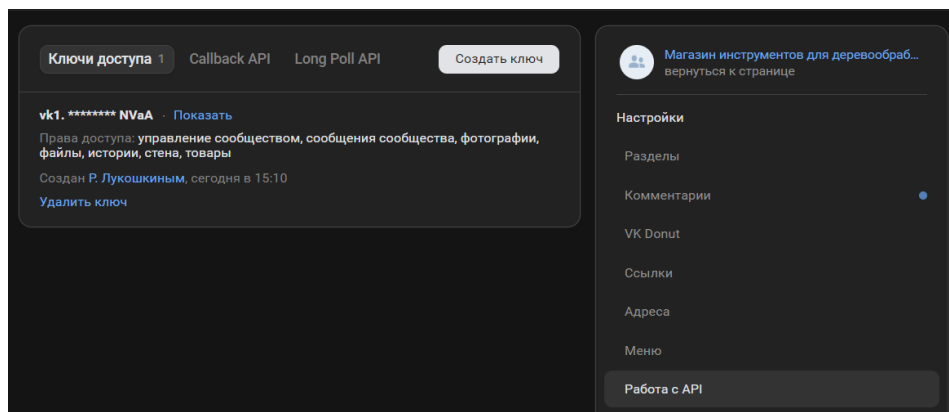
Ключи доступа 1 Callback API Long Poll API Создать ключ

vk1. ******** NVaA · Показать

Права доступа: управление сообществом, сообщения сообщества, фотографии, файлы, истории, стена, товары

Создан Р. Лукошкиным, сегодня в 15:10

Удалить ключ

Магазин инструментов для деревообраб…
вернуться к странице

Настройки

Разделы

Комментарии

VK Donut

Ссылки

Адреса

Меню

Работа с API